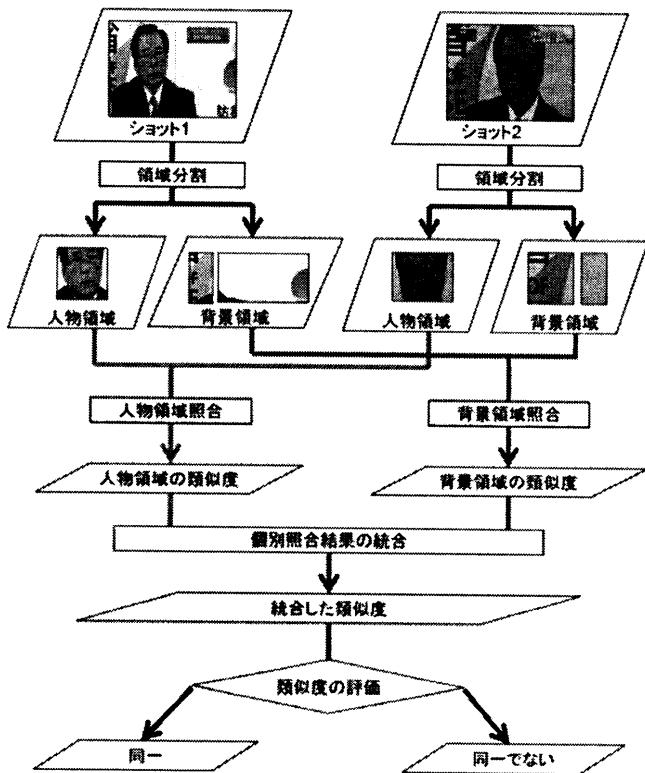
ショット1

ショット2

領域分割

領域分割

人物領域

背景領域

人物領域

背景領域

人物領域照合

背景領域照合

人物領域の類似度

背景領域の類似度

個別照合結果の統合

統合した類似度

類似度の評価

同一

同一でない